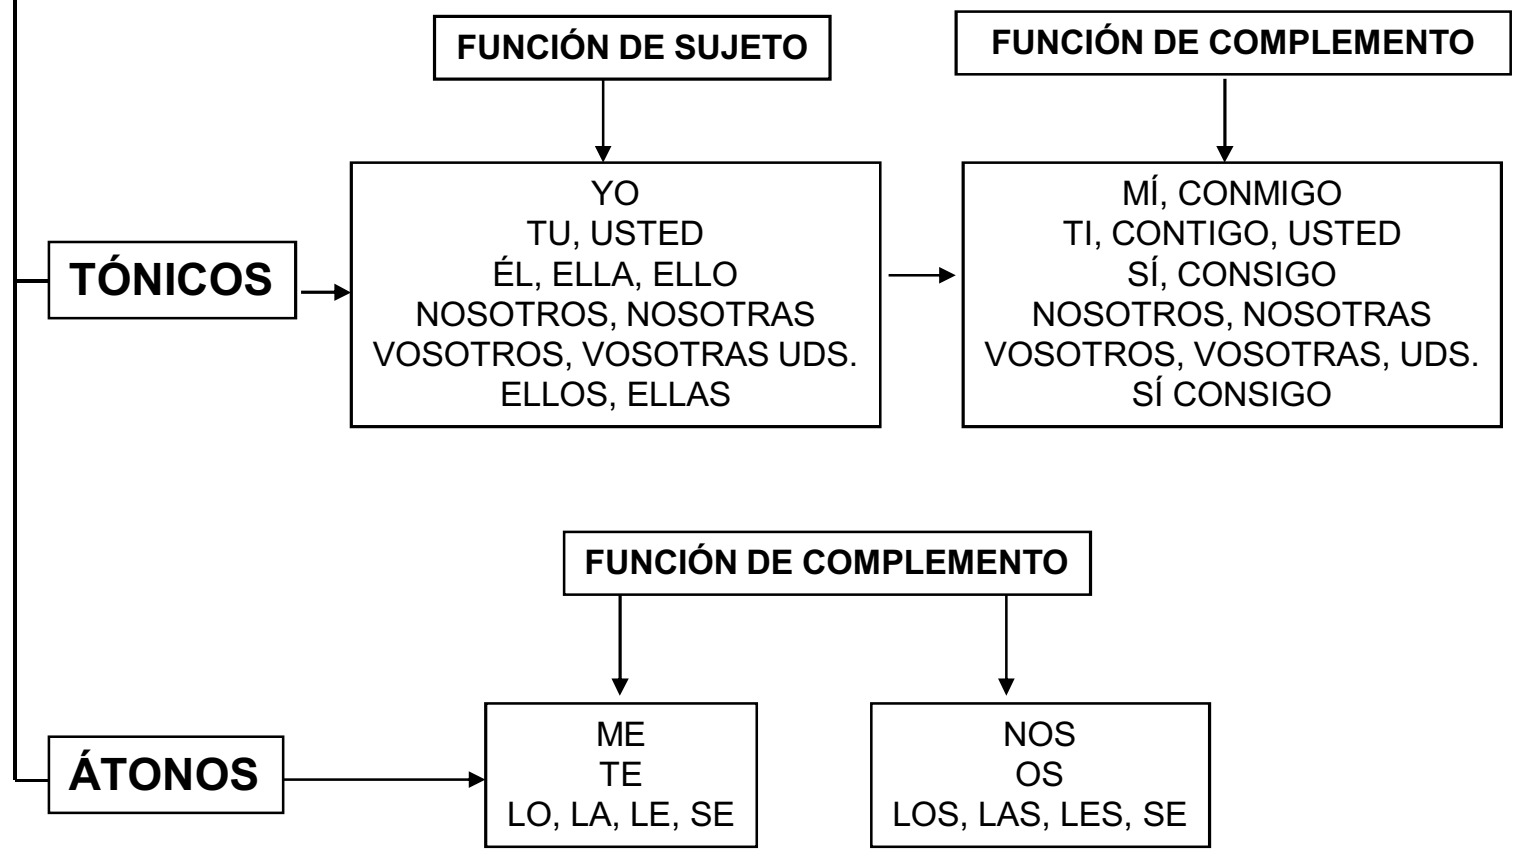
FUNCIÓN DE SUJETO

FUNCIÓN DE COMPLEMENTO

TÓNICOS

YO
TU, USTED
ÉL, ELLA, ELLO
NOSOTROS, NOSOTRAS
VOSOTROS, VOSOTRAS UDS.
ELLOS, ELLAS

MÍ, CONMIGO
TI, CONTIGO, USTED
SÍ, CONSIGO
NOSOTROS, NOSOTRAS
VOSOTROS, VOSOTRAS, UDS.
SÍ CONSIGO

FUNCIÓN DE COMPLEMENTO

ÁTONOS

ME
TE
LO, LA, LE, SE

NOS
OS
LOS, LAS, LES, SE